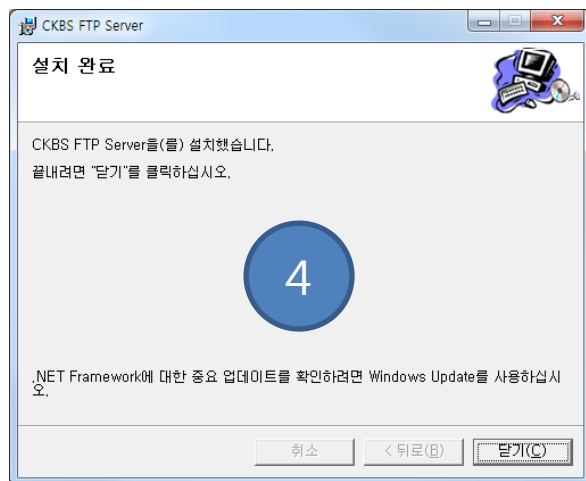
CKBS FTP Server

설치 완료

CKBS FTP Server을(를) 설치했습니다.

끝내려면 "닫기"를 클릭하십시오.

4

.NET Framework에 대한 중요 업데이트를 확인하려면 Windows Update를 사용하십시오.

취소 < 뒤로(B) 닫기(C)